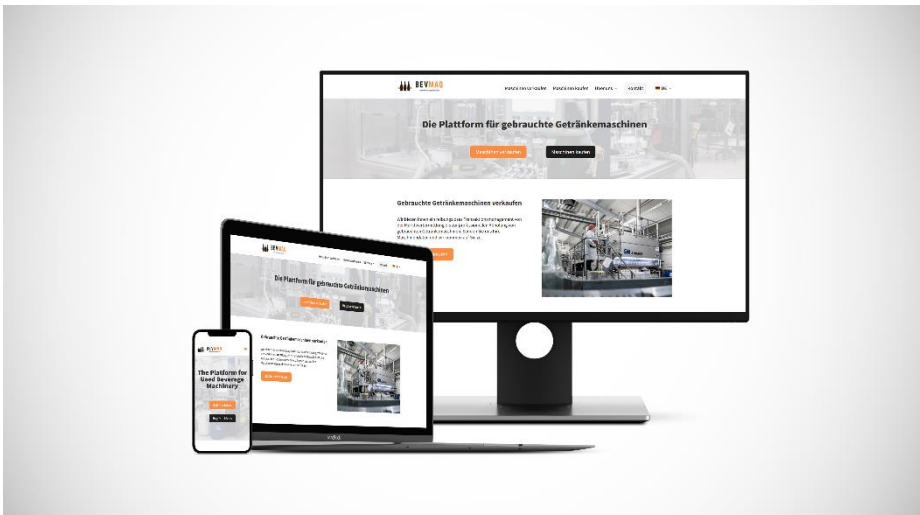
BEVMAQ

Maschinen verkaufen Maschinen kaufen Über uns Kontakt DE

Die Plattform für gebrauchte Getränkemaschinen

Maschinen verkaufen Maschinen kaufen

Gebrauchte Getränkemaschinen verkaufen

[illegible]

BEVMAQ

Die Plattform für gebrauchte Getränkemaschinen

Gebrauchte Getränkemaschinen verkaufen

BEVMAQ

The Platform for Used Beverage Machinery

MacBook